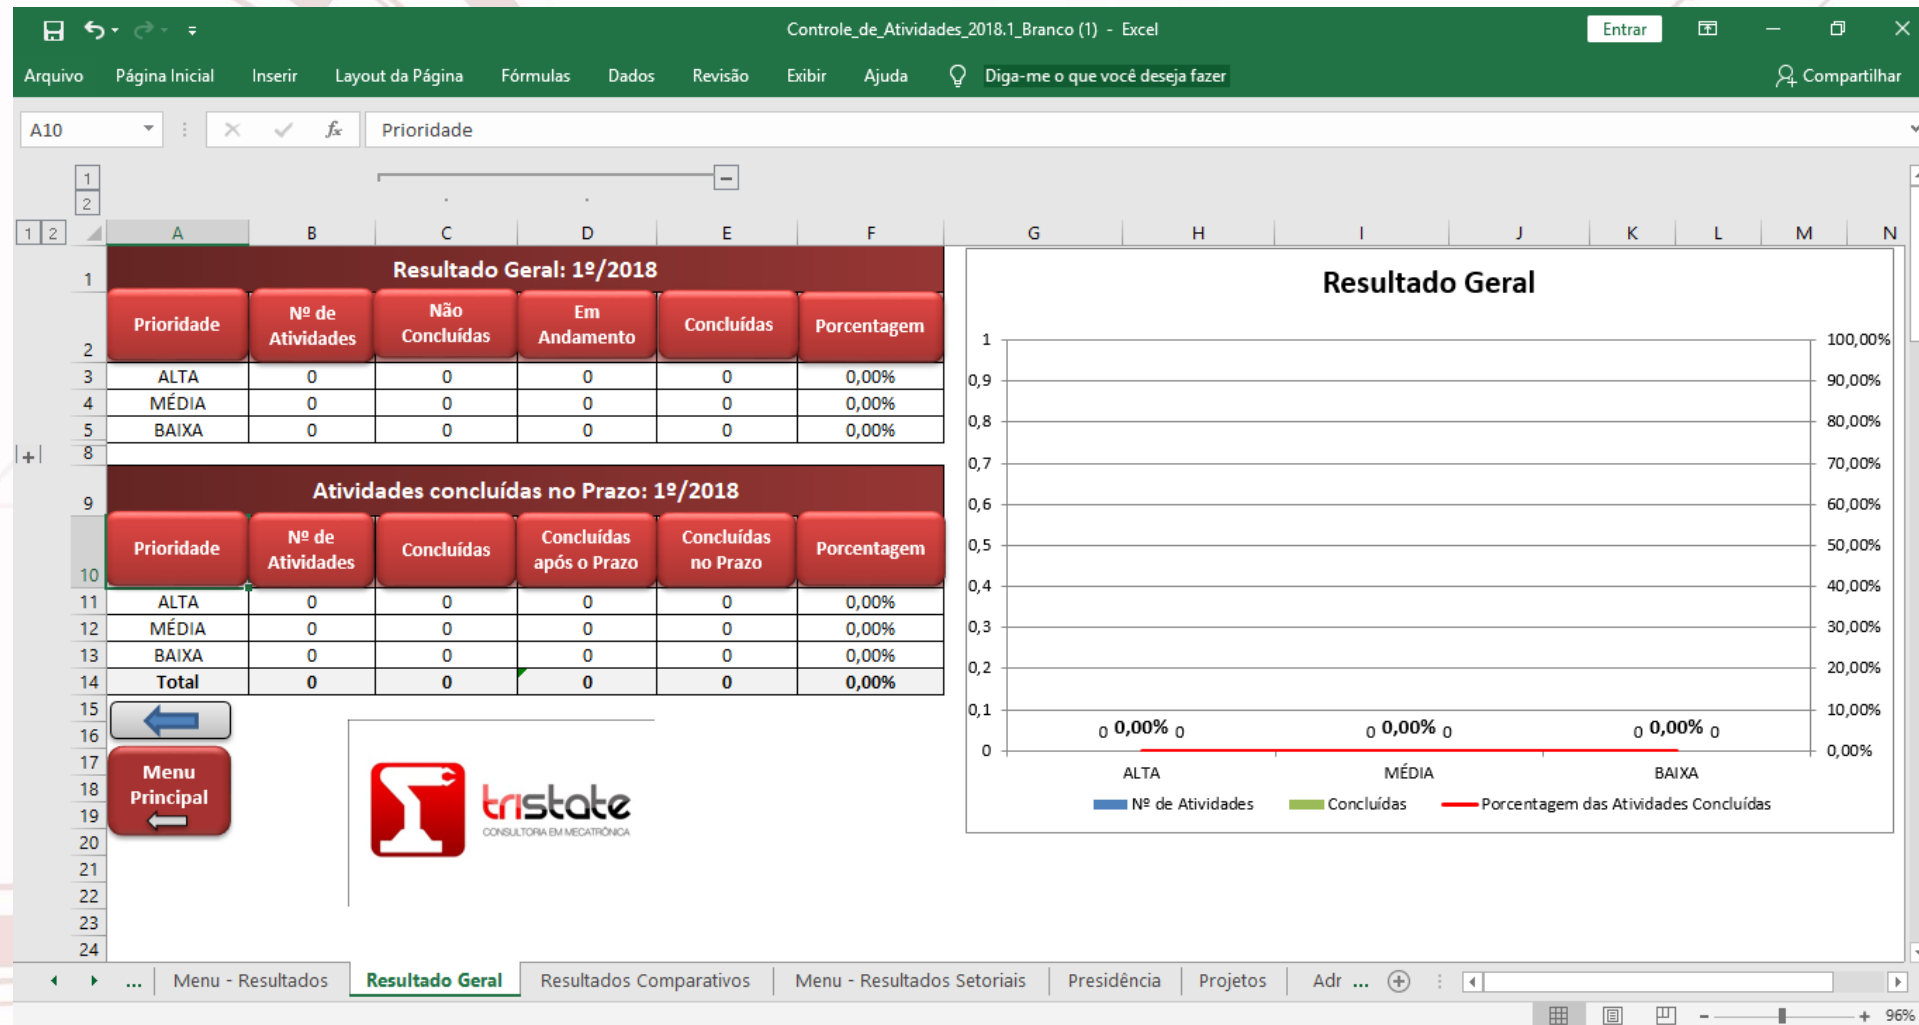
Controle_de_Atividades_2018.1_Branco (1) - Excel

Entrar

Arquivo Página Inicial Inserir Layout da Página Fórmulas Dados Revisão Exibir Ajuda Diga-me o que você deseja fazer Compartilhar

A10

Prioridade

| | A | B | C | D | E | F |
|---|---|---|---|---|---|---|
| 1 | Resultado Geral: 1º/2018 | | | | | |
| 2 | Prioridade | Nº de Atividades | Não Concluídas | Em Andamento | Concluídas | Porcentagem |
| 3 | ALTA | 0 | 0 | 0 | 0 | 0,00% |
| 4 | MÉDIA | 0 | 0 | 0 | 0 | 0,00% |
| 5 | BAIXA | 0 | 0 | 0 | 0 | 0,00% |

| | A | B | C | D | E | F |
|---|---|---|---|---|---|---|
| 9 | Atividades concluídas no Prazo: 1º/2018 | | | | | |
| 10 | Prioridade | Nº de Atividades | Concluídas | Concluídas após o Prazo | Concluídas no Prazo | Porcentagem |
| 11 | ALTA | 0 | 0 | 0 | 0 | 0,00% |
| 12 | MÉDIA | 0 | 0 | 0 | 0 | 0,00% |
| 13 | BAIXA | 0 | 0 | 0 | 0 | 0,00% |
| 14 | Total | 0 | 0 | 0 | 0 | 0,00% |

Menu Principal

tristate
CONSULTORIA EM MECATRÔNICA

Resultado Geral

1 0,9 0,8 0,7 0,6 0,5 0,4 0,3 0,2 0,1 0
100,00% 90,00% 80,00% 70,00% 60,00% 50,00% 40,00% 30,00% 20,00% 10,00% 0,00%

0 0,00% 0 0 0,00% 0 0 0,00% 0
ALTA MÉDIA BAIXA

Nº de Atividades Concluídas Porcentagem das Atividades Concluídas

... Menu - Resultados Resultado Geral Resultados Comparativos Menu - Resultados Setoriais Presidência Projetos Adr ...

96%